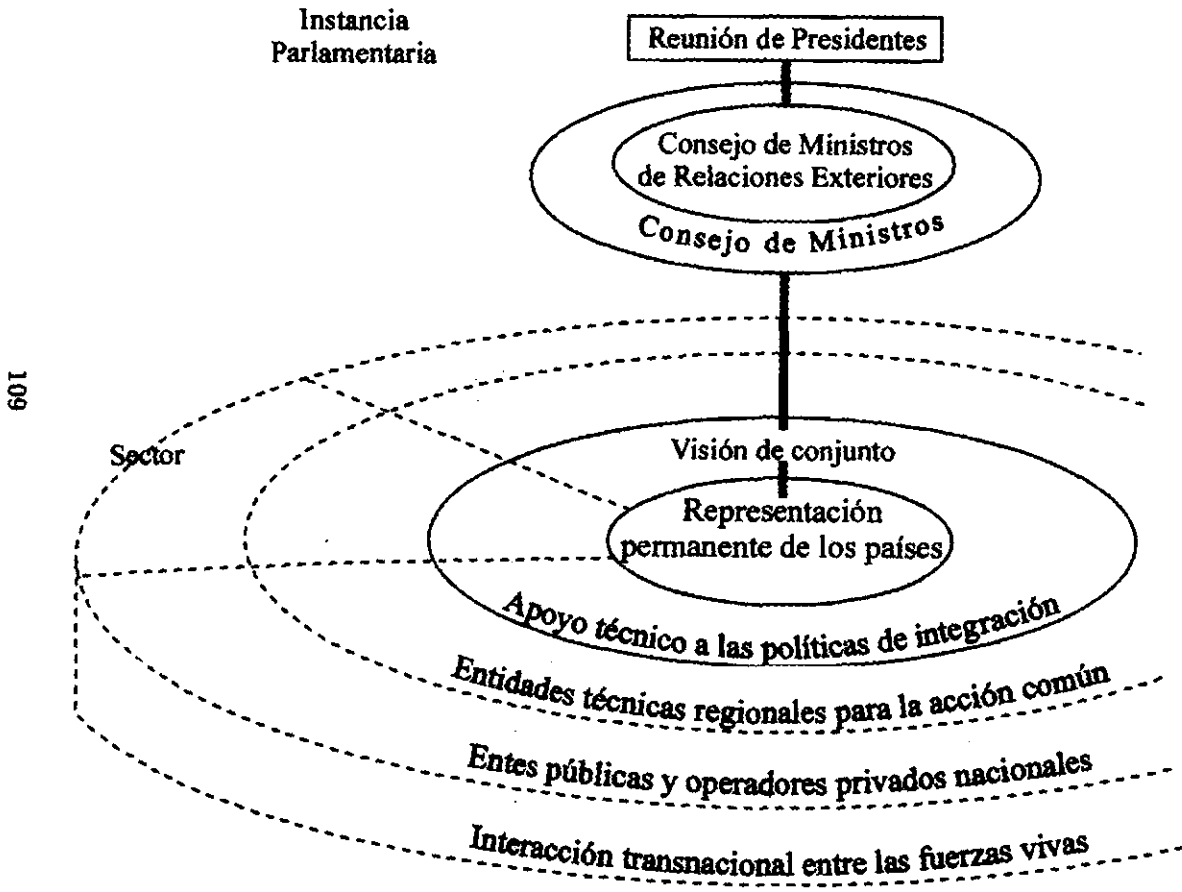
Instancia Parlamentaria

Reunión de Presidentes

Consejo de Ministros de Relaciones Exteriores

Consejo de Ministros

109

Sector

Visión de conjunto

Representación permanente de los países

Apoyo técnico a las políticas de integración

Entidades técnicas regionales para la acción común

Entes públicas y operadores privados nacionales

Interacción transnacional entre las fuerzas vivas